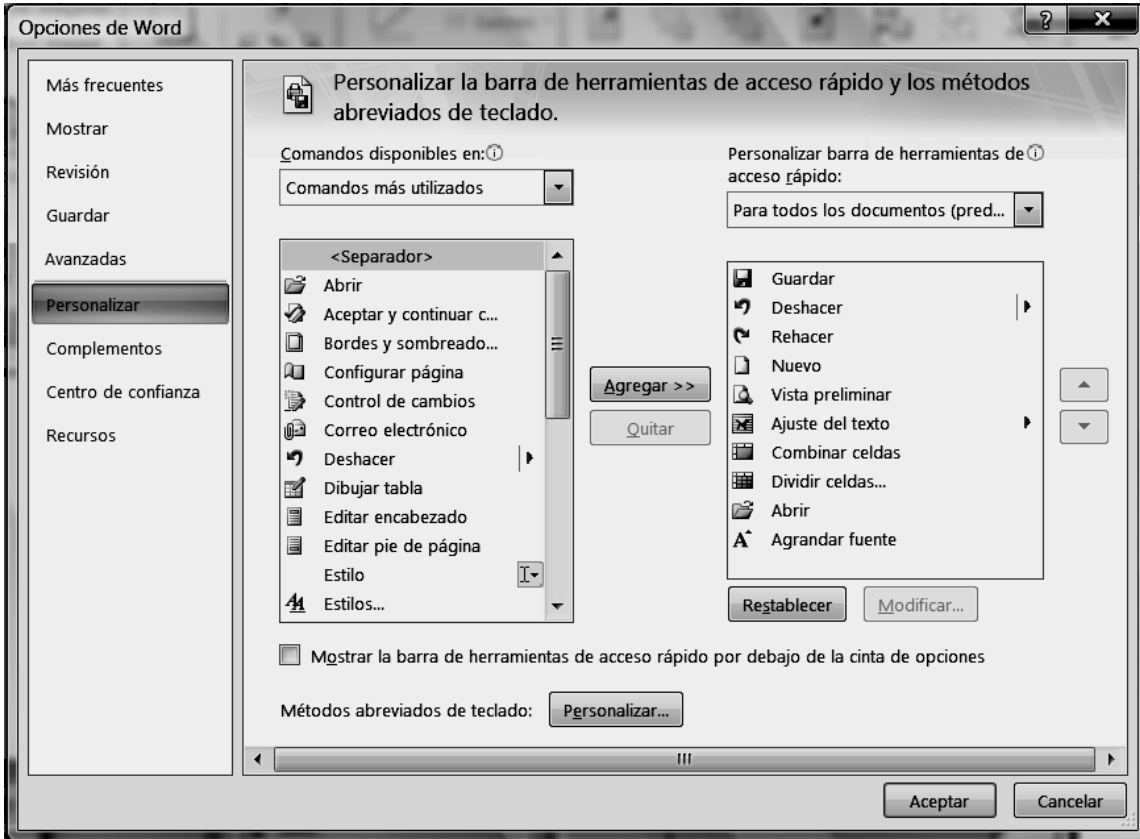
Opciones de Word

Más frecuentes
Mostrar
Revisión
Guardar
Avanzadas
Personalizar
Complementos
Centro de confianza
Recursos

Personalizar la barra de herramientas de acceso rápido y los métodos abreviados de teclado.

Comandos disponibles en:
Comandos más utilizados

<Separador>
Abrir
Aceptar y continuar c...
Bordes y sombreado...
Configurar página
Control de cambios
Correo electrónico
Deshacer
Dibujar tabla
Editar encabezado
Editar pie de página
Estilo
Estilos...

Agregar >>
Quitar

Personalizar barra de herramientas de acceso rápido:
Para todos los documentos (pred...

Guardar
Deshacer
Rehacer
Nuevo
Vista preliminar
Ajuste del texto
Combinar celdas
Dividir celdas...
Abrir
Agrandar fuente

Restablecer
Modificar...

Mostrar la barra de herramientas de acceso rápido por debajo de la cinta de opciones

Métodos abreviados de teclado: Personalizar...

Aceptar
Cancelar